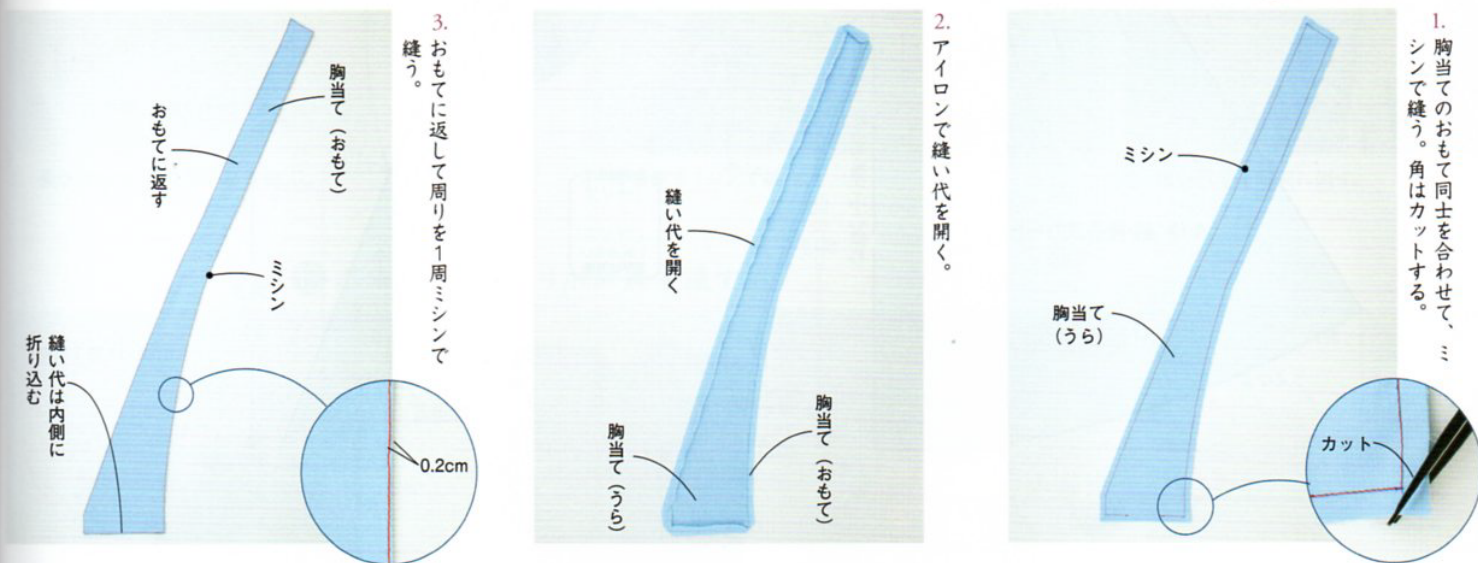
1.
胸当てのおもて同士を合わせて、ミシンで縫う。角はカットする。

ミシン

胸当て
(うら)

カット

2.
アイロンで縫い代を開く。

縫い代を開く

胸当て
(うら)

胸当て
(おもて)

3.
おもてに返して周りを1周ミシンで縫う。

胸当て
(おもて)

おもてに返す

ミシン

縫い代は内側に
折り込む

0.2cm